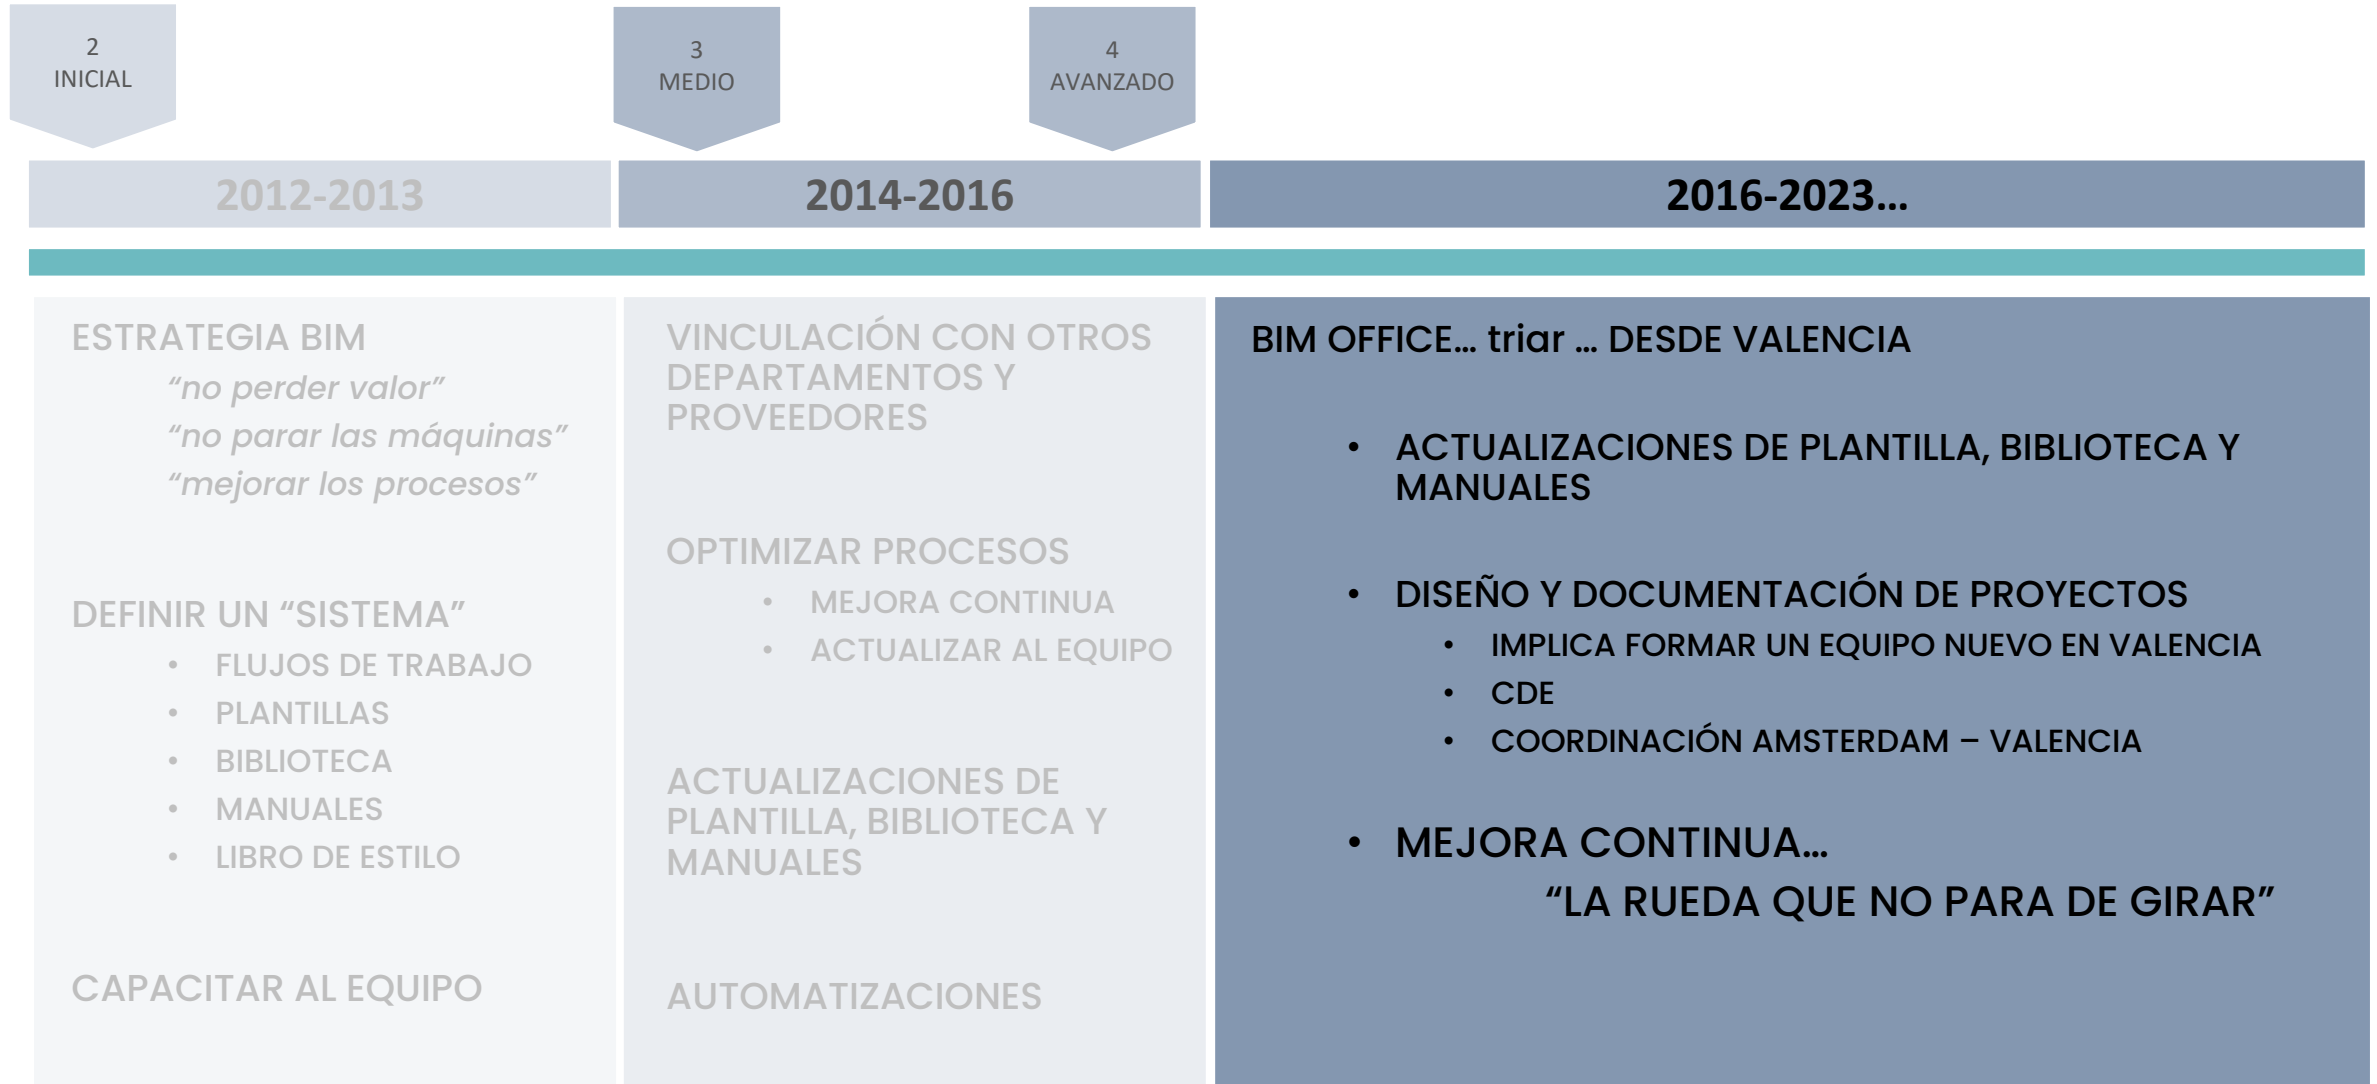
2
INICIAL

3
MEDIO

4
AVANZADO

2012-2013

2014-2016

2016-2023…

ESTRATEGIA BIM
“no perder valor”
“no parar las máquinas”
“mejorar los procesos”

DEFINIR UN “SISTEMA”
• FLUJOS DE TRABAJO
• PLANTILLAS
• BIBLIOTECA
• MANUALES
• LIBRO DE ESTILO

CAPACITAR AL EQUIPO

VINCULACIÓN CON OTROS DEPARTAMENTOS Y PROVEEDORES

OPTIMIZAR PROCESOS
• MEJORA CONTINUA
• ACTUALIZAR AL EQUIPO

ACTUALIZACIONES DE PLANTILLA, BIBLIOTECA Y MANUALES

AUTOMATIZACIONES

BIM OFFICE… triar … DESDE VALENCIA

• ACTUALIZACIONES DE PLANTILLA, BIBLIOTECA Y MANUALES

• DISEÑO Y DOCUMENTACIÓN DE PROYECTOS
• IMPLICA FORMAR UN EQUIPO NUEVO EN VALENCIA
• CDE
• COORDINACIÓN AMSTERDAM – VALENCIA

• MEJORA CONTINUA…
“LA RUEDA QUE NO PARA DE GIRAR”